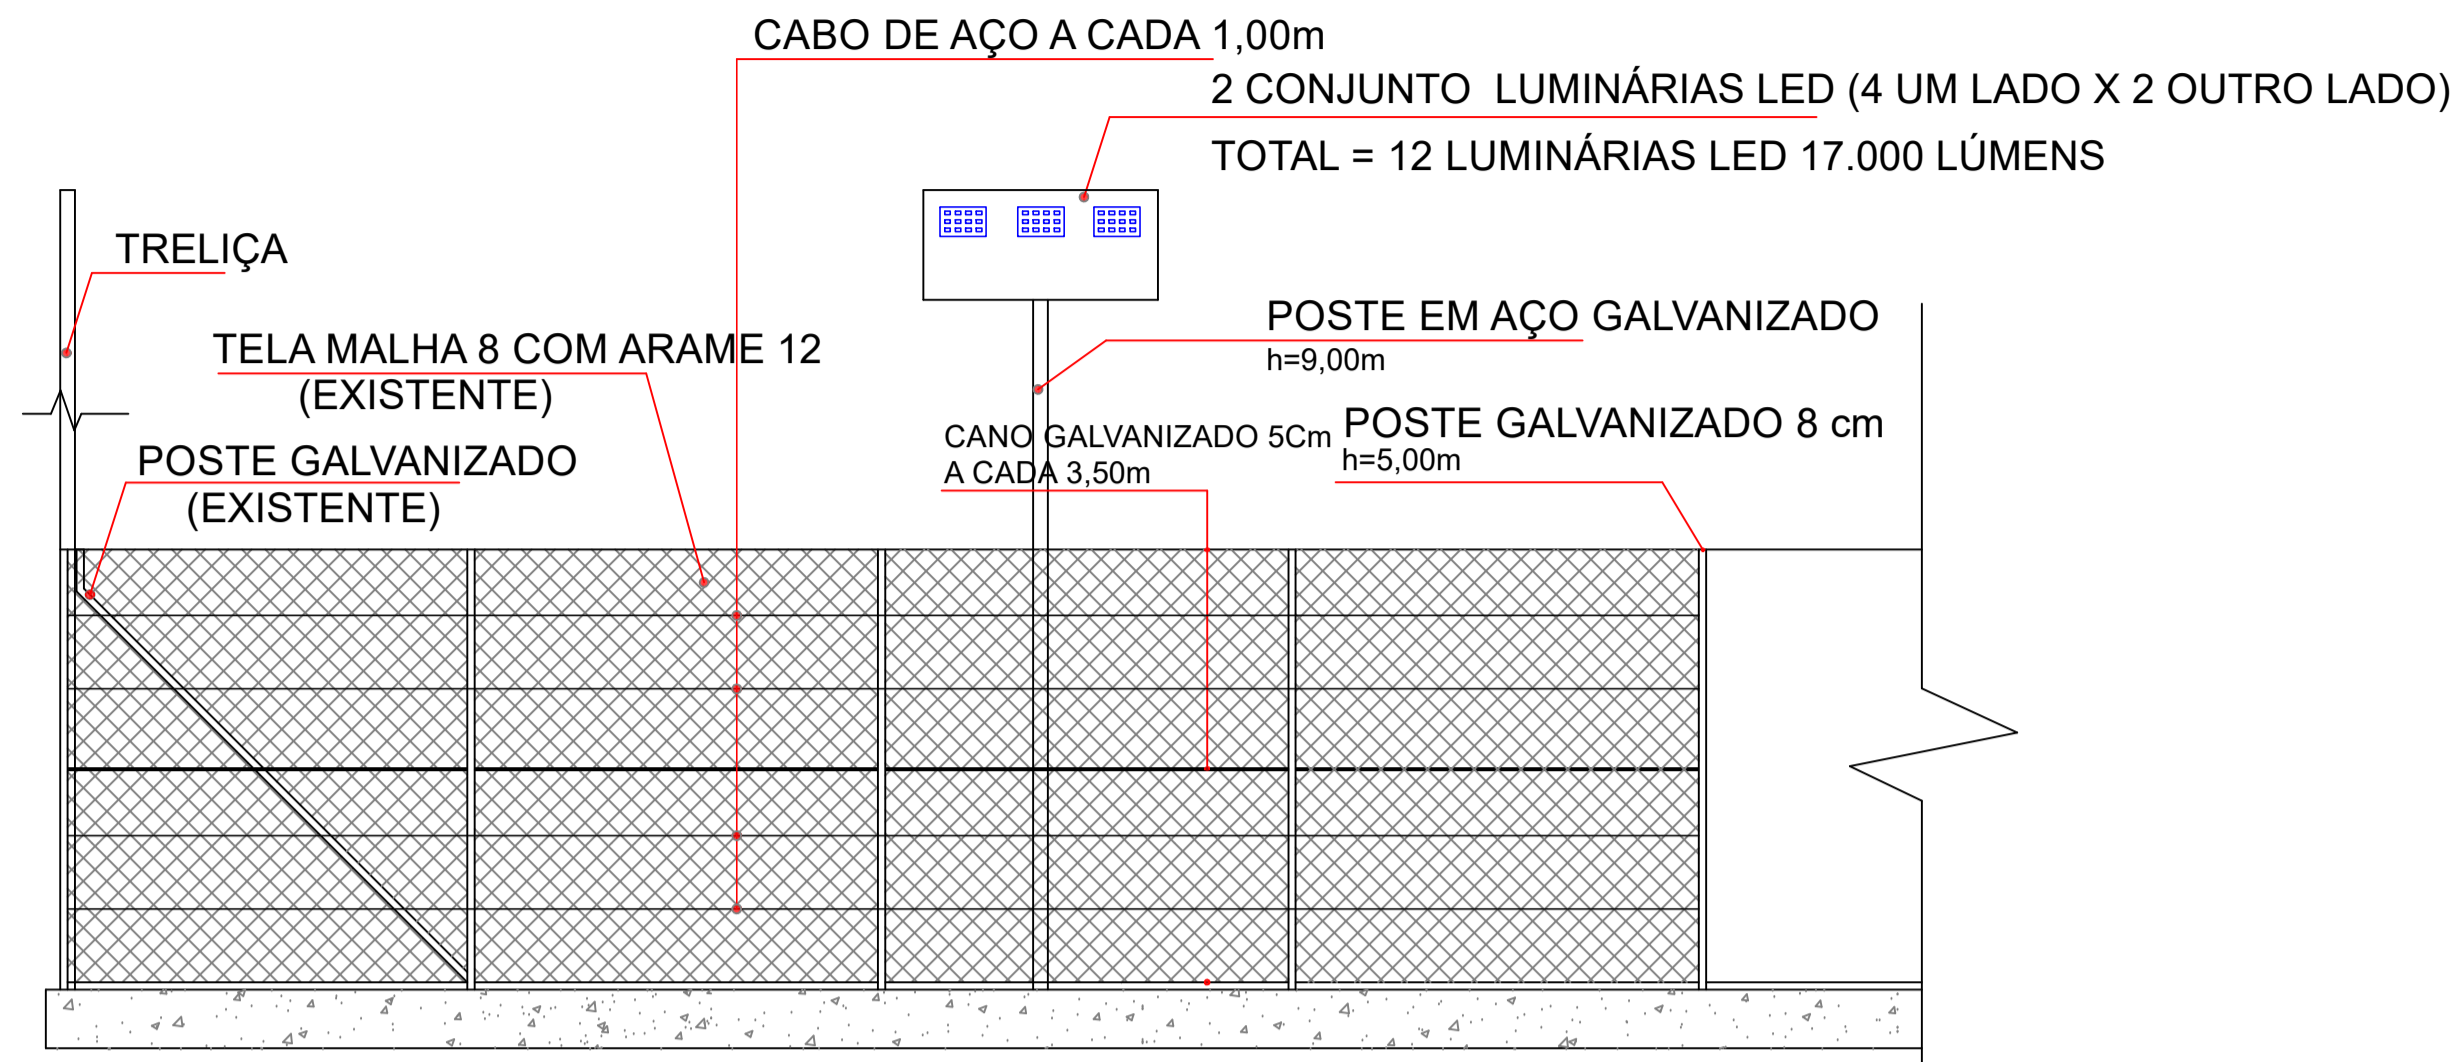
CABO DE AÇO A CADA 1,00m

2 CONJUNTO LUMINÁRIAS LED (4 UM LADO X 2 OUTRO LADO)

TOTAL = 12 LUMINÁRIAS LED 17.000 LÚMENS

TRELIÇA

POSTE EM AÇO GALVANIZADO
h=9,00m

TELA MALHA 8 COM ARAME 12
(EXISTENTE)

CANO GALVANIZADO 5Cm
A CADA 3,50m

POSTE GALVANIZADO 8 cm
h=5,00m

POSTE GALVANIZADO
(EXISTENTE)